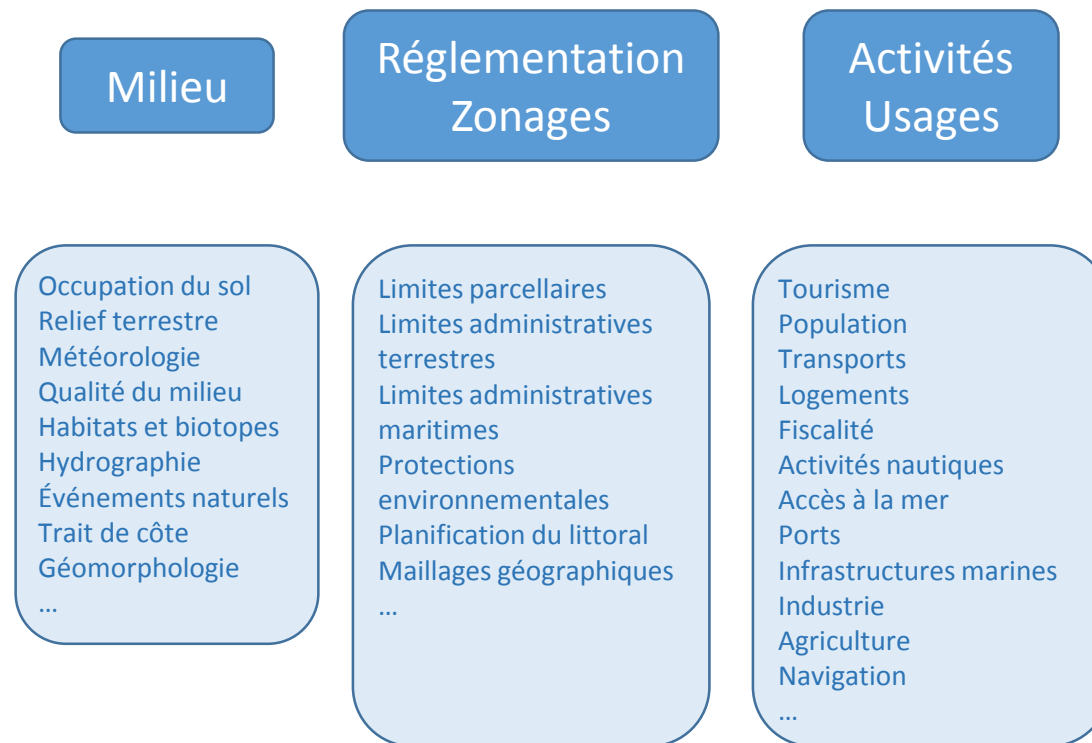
Milieu

Réglementation
Zonages

Activités
Usages

Occupation du sol
Relief terrestre
Météorologie
Qualité du milieu
Habitats et biotopes
Hydrographie
Événements naturels
Trait de côte
Géomorphologie
…

Limites parcellaires
Limites administratives terrestres
Limites administratives maritimes
Protections environnementales
Planification du littoral
Maillages géographiques
…

Tourisme
Population
Transports
Logements
Fiscalité
Activités nautiques
Accès à la mer
Ports
Infrastructures marines
Industrie
Agriculture
Navigation
…